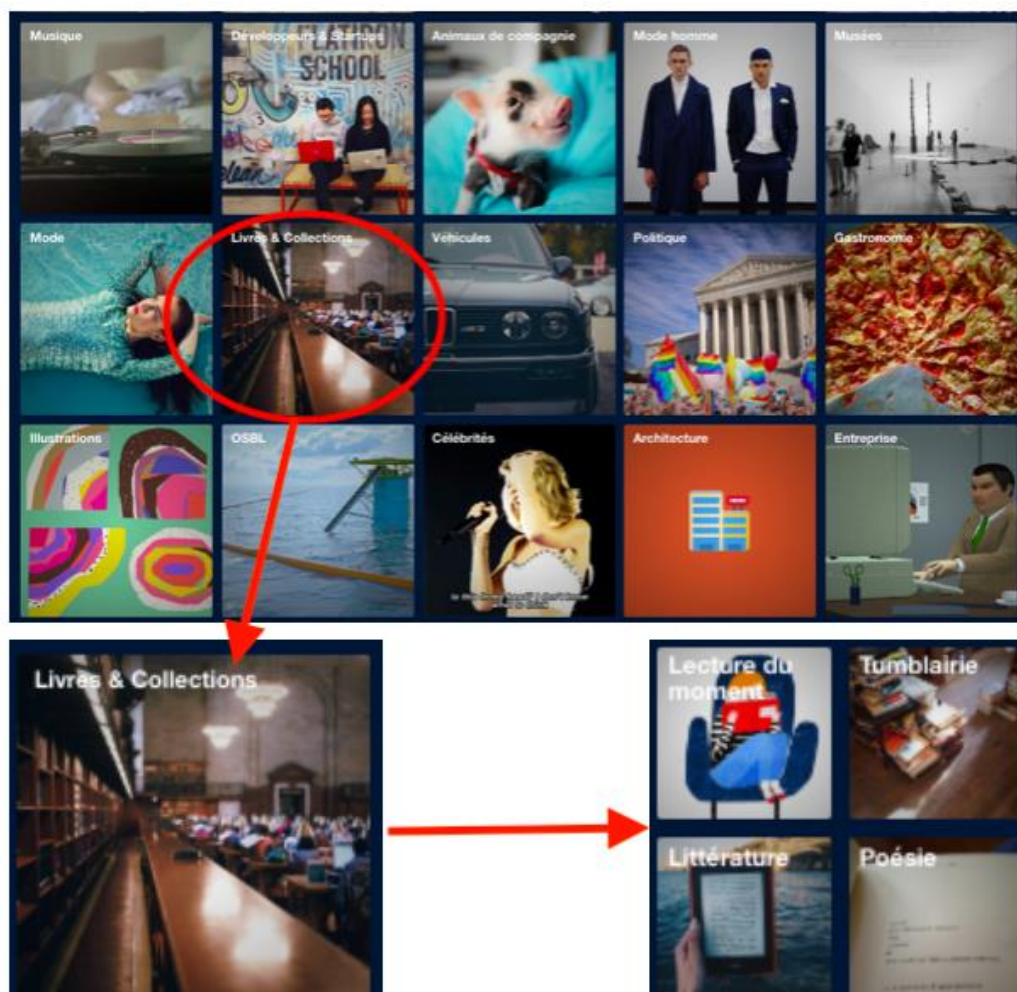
Musique

Développeurs & Startups

FLATIRON SCHOOL

Animaux de compagnie

Mode homme

Musées

Mode

Livres & Collections

Véhicules

Politique

Gastronomie

Illustrations

OSBL

Célébrités

Architecture

Entreprise

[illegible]

Livres & Collections

Lecture du moment

Tumblairie

Littérature

Poésie